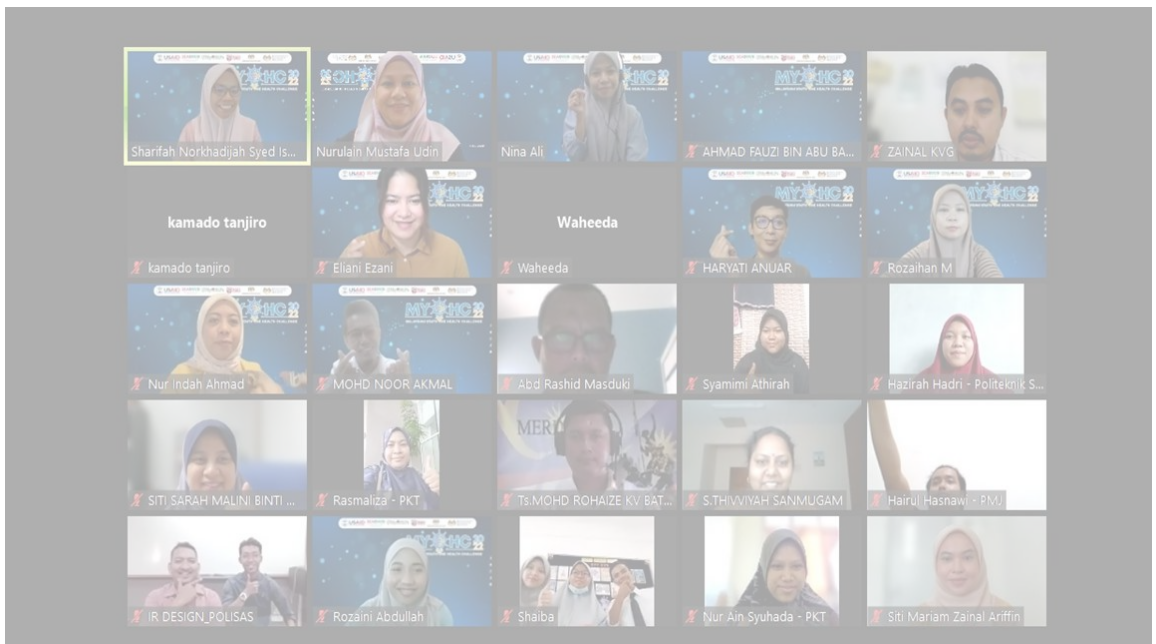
Sharifah Norkhadijah Syed Is...

Nurulain Mustafa Udin

Nina Ali

AHMAD FAUZI BIN ABU BA...

ZAINAL KVG

kamado tanjiro

kamado tanjiro

Eliani Ezani

Waheeda

Waheeda

HARYATI ANUAR

Rozaihan M

Nur Indah Ahmad

MOHD NOOR AKMAL

Abd Rashid Masduki

Syamimi Athirah

Hazirah Hadri - Politeknik S...

SITI SARAH MALINI BINTI ...

Rasmaliza - PKT

Ts.MOHD ROHAIZE KV BAT...

S.THIVVIYAH SANMUGAM

Hairul Hasnawi - PMU

IR DESIGN_POLISAS

Rozaini Abdullah

Shaiba

Nur Ain Syuhada - PKT

Siti Mariam Zainal Ariffin